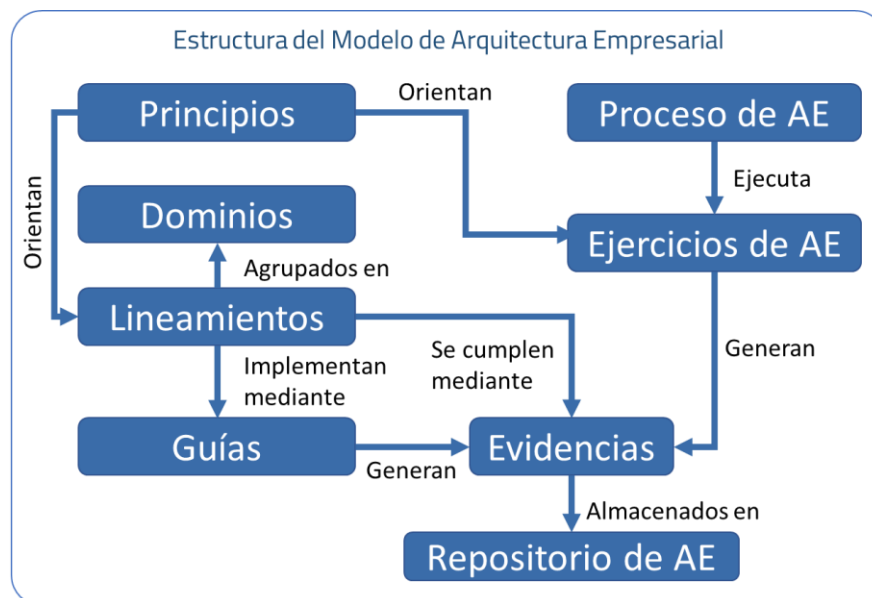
Estructura del Modelo de Arquitectura Empresarial

Principios

Orientan

Proceso de AE

Ejecuta

Orientan

Dominios

Ejercicios de AE

Agrupados en

Lineamientos

Generan

Implementan mediante

Se cumplen mediante

Guías

Evidencias

Generan

Almacenados en

Repositorio de AE